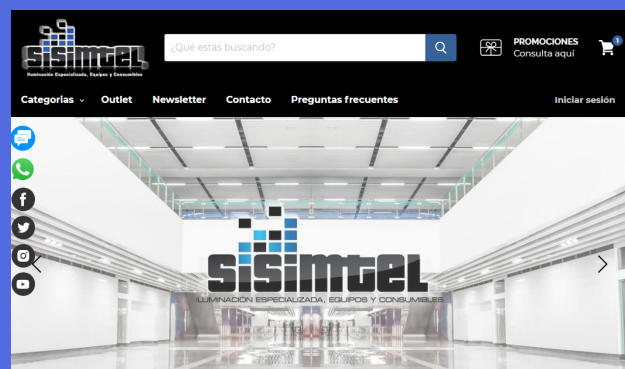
SISIMTEL
Iluminación Especializada, Equipos y Consumibles

¿Qué estás buscando?

PROMOCIONES
Consulta aquí

1

Categorías
Outlet
Newsletter
Contacto
Preguntas frecuentes
Iniciar sesión

SISIMTEL
ILUMINACIÓN ESPECIALIZADA, EQUIPOS Y CONSUMIBLES